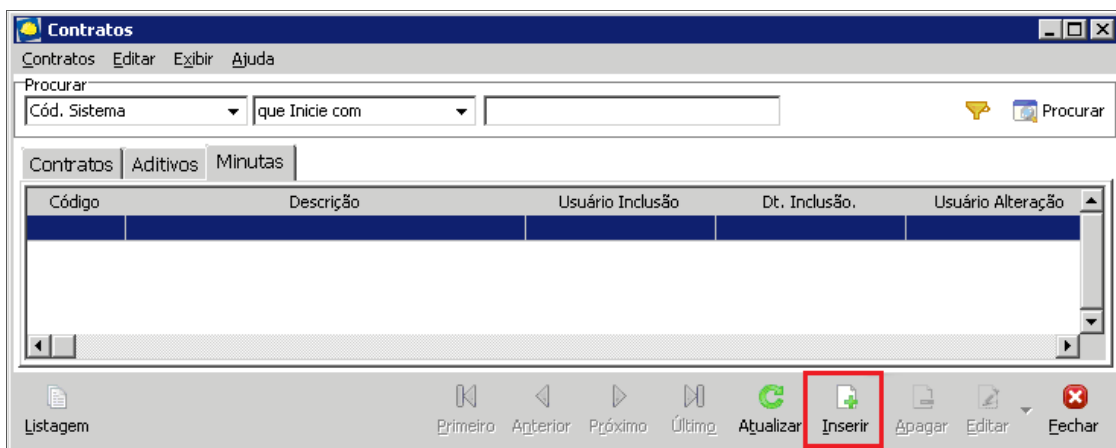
Contratos

Contratos Editar Exibir Ajuda

Procurar

Cód. Sistema

que Inicie com

Procurar

Contratos Aditivos Minutas

| Código | Descrição | Usuário Inclusão | Dt. Inclusão. | Usuário Alteração |
|---|---|---|---|---|
| | | | | |

Listagem

Primeiro Anterior Próximo Último Atualizar Inserir Apagar Editar Fechar